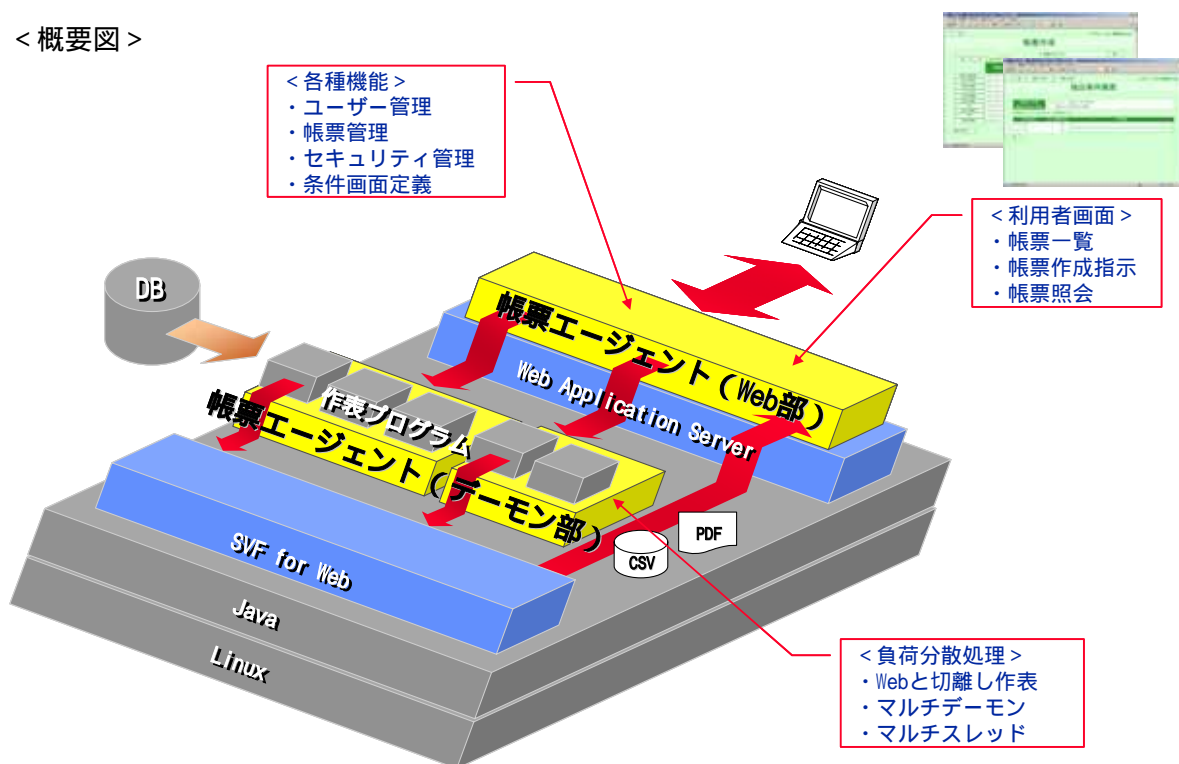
＜概要図＞

＜各種機能＞
・ユーザー管理
・帳票管理
・セキュリティ管理
・条件画面定義

＜利用者画面＞
・帳票一覧
・帳票作成指示
・帳票照会

DB

帳票エージェント（Web部）

Web Application Server

作表プログラム

帳票エージェント（デーモン部）

PDF

CSV

SVF for Web

Java

Linux

＜負荷分散処理＞
・Webと切離し作表
・マルチデーモン
・マルチスレッド